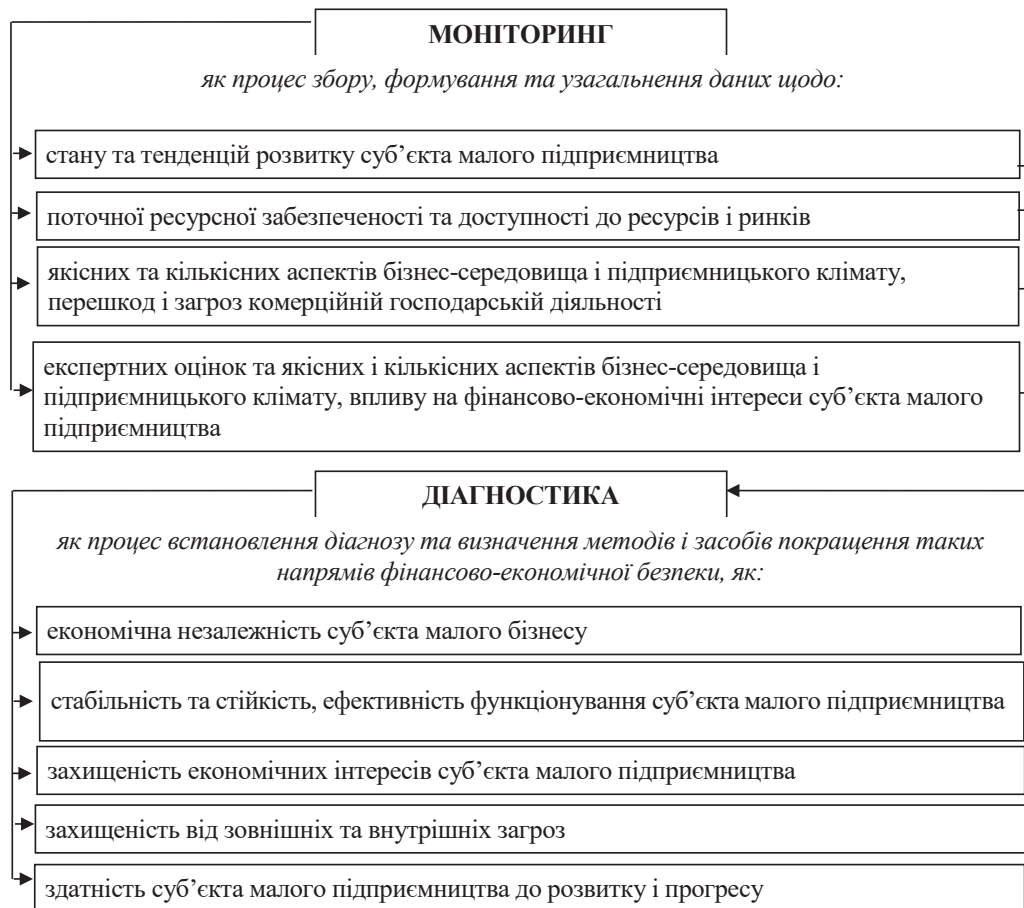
МОНІТОРИНГ

*як процес збору, формування та узагальнення даних щодо:*

стану та тенденцій розвитку суб'єкта малого підприємництва

поточної ресурсної забезпеченості та доступності до ресурсів і ринків

якісних та кількісних аспектів бізнес-середовища і підприємницького клімату, перешкод і загроз комерційній господарській діяльності

експертних оцінок та якісних і кількісних аспектів бізнес-середовища і підприємницького клімату, впливу на фінансово-економічні інтереси суб'єкта малого підприємництва

ДІАГНОСТИКА

*як процес встановлення діагнозу та визначення методів і засобів покращення таких напрямів фінансово-економічної безпеки, як:*

економічна незалежність суб'єкта малого бізнесу

стабільність та стійкість, ефективність функціонування суб'єкта малого підприємництва

захищеність економічних інтересів суб'єкта малого підприємництва

захищеність від зовнішніх та внутрішніх загроз

здатність суб'єкта малого підприємництва до розвитку і прогресу